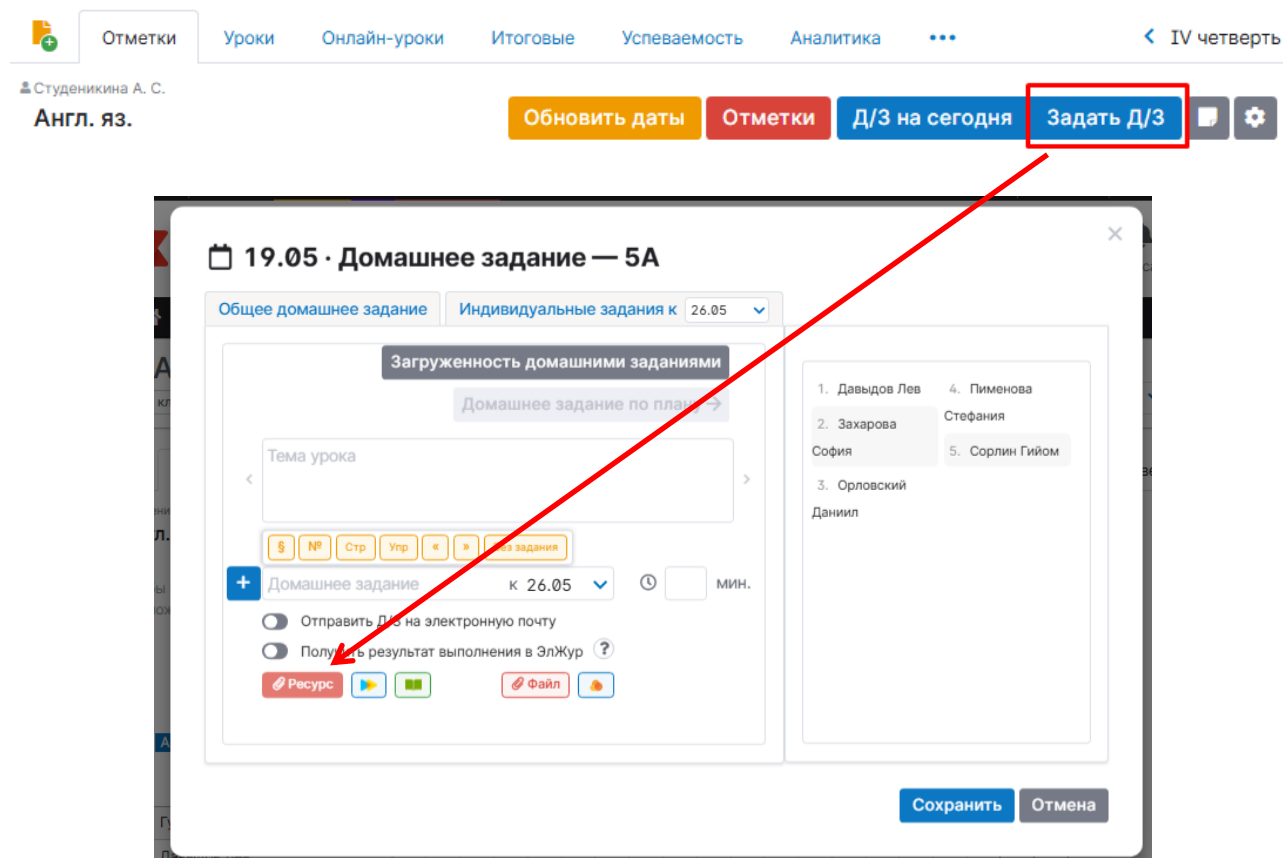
Отметки Уроки Онлайн-уроки Итоговые Успеваемость Аналитика ••• ‹ IV четверть

Студеникина А. С.
Англ. яз.

Обновить даты Отметки Д/З на сегодня Задать Д/З

19.05 · Домашнее задание — 5А

Общее домашнее задание Индивидуальные задания к 26.05

Загруженность домашними заданиями

Домашнее задание по плану →

Тема урока

§ № Стр Упр « » Без задания

+ Домашнее задание к 26.05 мин.

Отправить Д/З на электронную почту

Получить результат выполнения в ЭлЖур ?

Ресурс Файл

1. Давыдов Лев
2. Захарова София
3. Орловский Даниил
4. Пименова Стефания
5. Сорлин Гийом

Сохранить Отмена